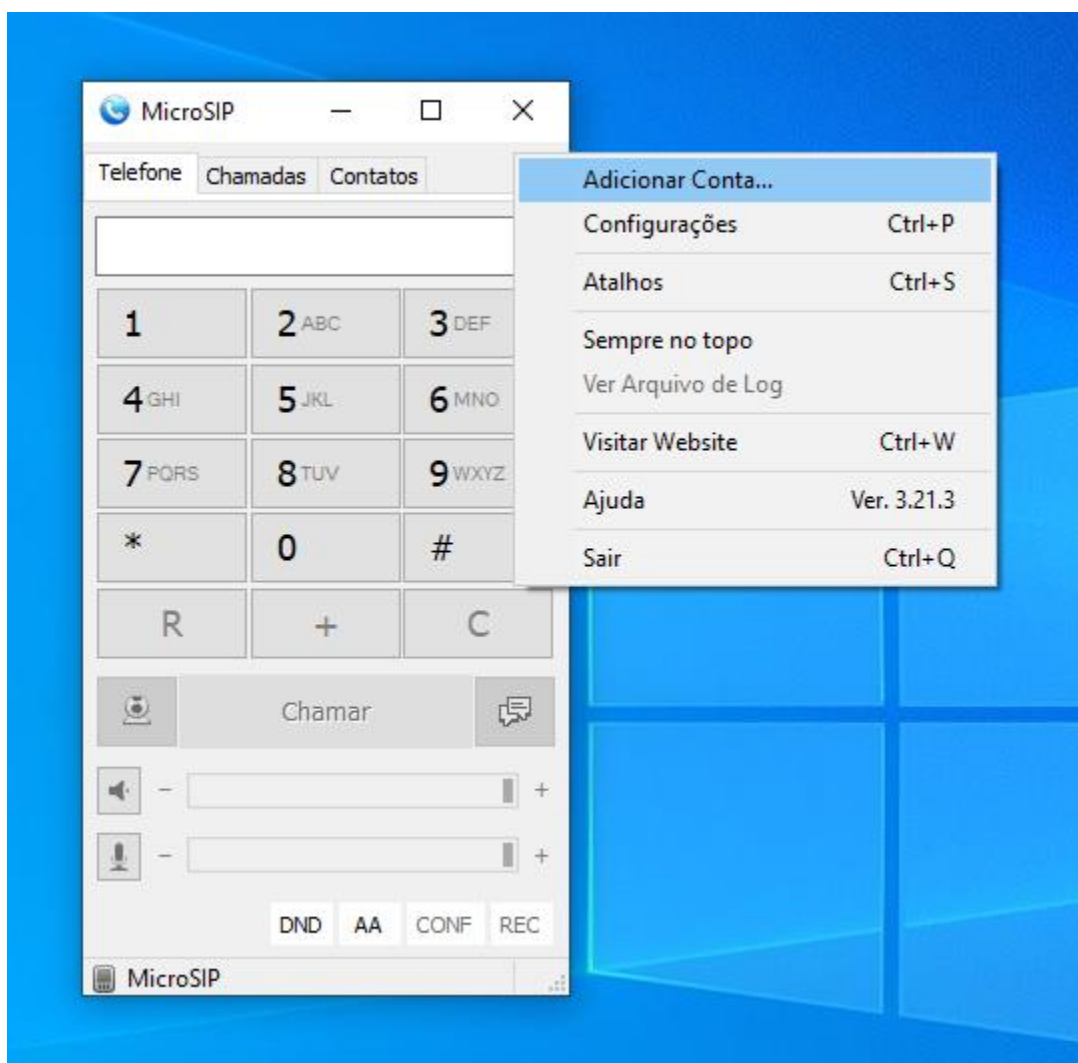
MicroSIP

Telefone Chamadas Contatos

Adicionar Conta...
Configurações Ctrl+P
Atalhos Ctrl+S
Sempre no topo
Ver Arquivo de Log
Visitar Website Ctrl+W
Ajuda Ver. 3.21.3
Sair Ctrl+Q

1
2 ABC
3 DEF
4 GHI
5 JKL
6 MNO
7 PQRS
8 TUV
9 WXYZ
*
0
#
R
+
C

Chamar

− +
− +

DND AA CONF REC

MicroSIP